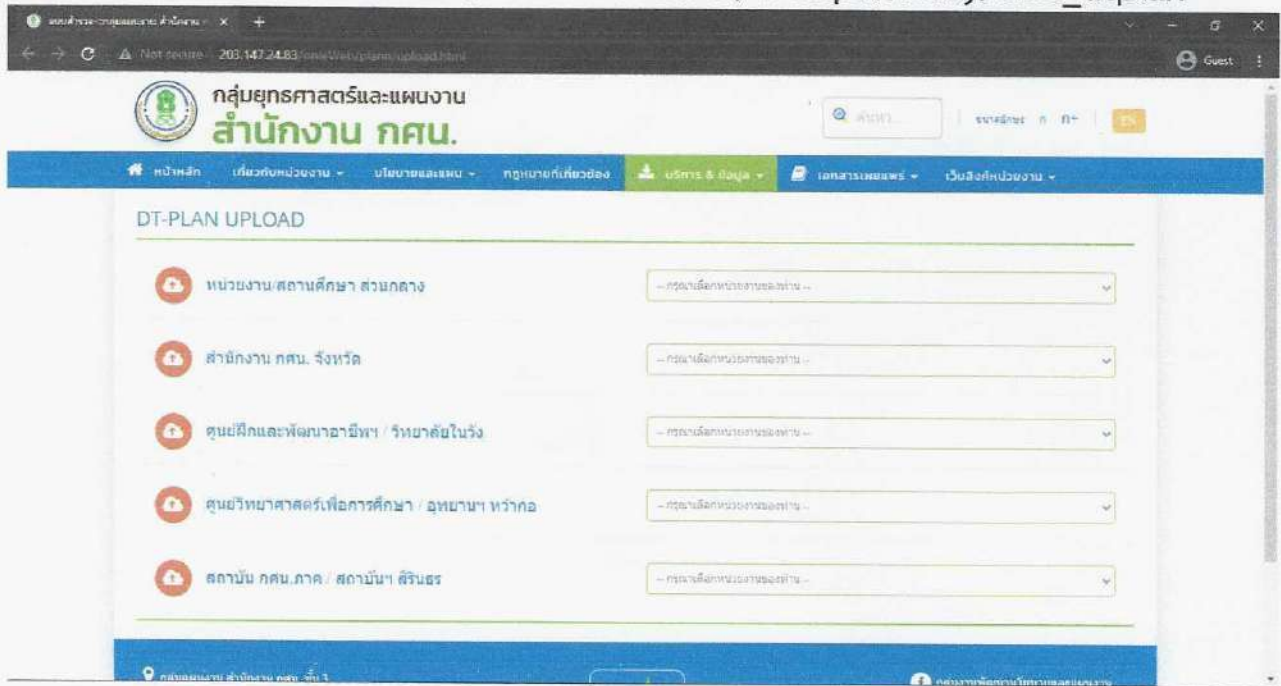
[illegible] × +

Not secure 203.147.24.83/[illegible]/upload.html

Guest

กลุ่มยุทธศาสตร์และแผนงาน
สำนักงาน กศน.

ค้นหา

ขนาดอักษร ก ก+

EN

หน้าหลัก เกี่ยวกับหน่วยงาน ▾ นโยบายและแผน ▾ กฎหมายที่เกี่ยวข้อง บริการ & ข้อมูล ▾ เอกสารเผยแพร่ ▾ เว็บลิงค์หน่วยงาน ▾

DT-PLAN UPLOAD

หน่วยงาน/สถานศึกษา ส่วนกลาง

-- กรุณาเลือกหน่วยงานของท่าน --

สำนักงาน กศน. จังหวัด

-- กรุณาเลือกหน่วยงานของท่าน --

ศูนย์ฝึกและพัฒนาอาชีพฯ / วิทยาลัยในวัง

-- กรุณาเลือกหน่วยงานของท่าน --

ศูนย์วิทยาศาสตร์เพื่อการศึกษา / อุทยานฯ หว้ากอ

-- กรุณาเลือกหน่วยงานของท่าน --

สถาบัน กศน.ภาค / สถาบันฯ สิรินธร

-- กรุณาเลือกหน่วยงานของท่าน --

กลุ่มแผนงาน สำนักงาน กศน. ชั้น 3

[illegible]